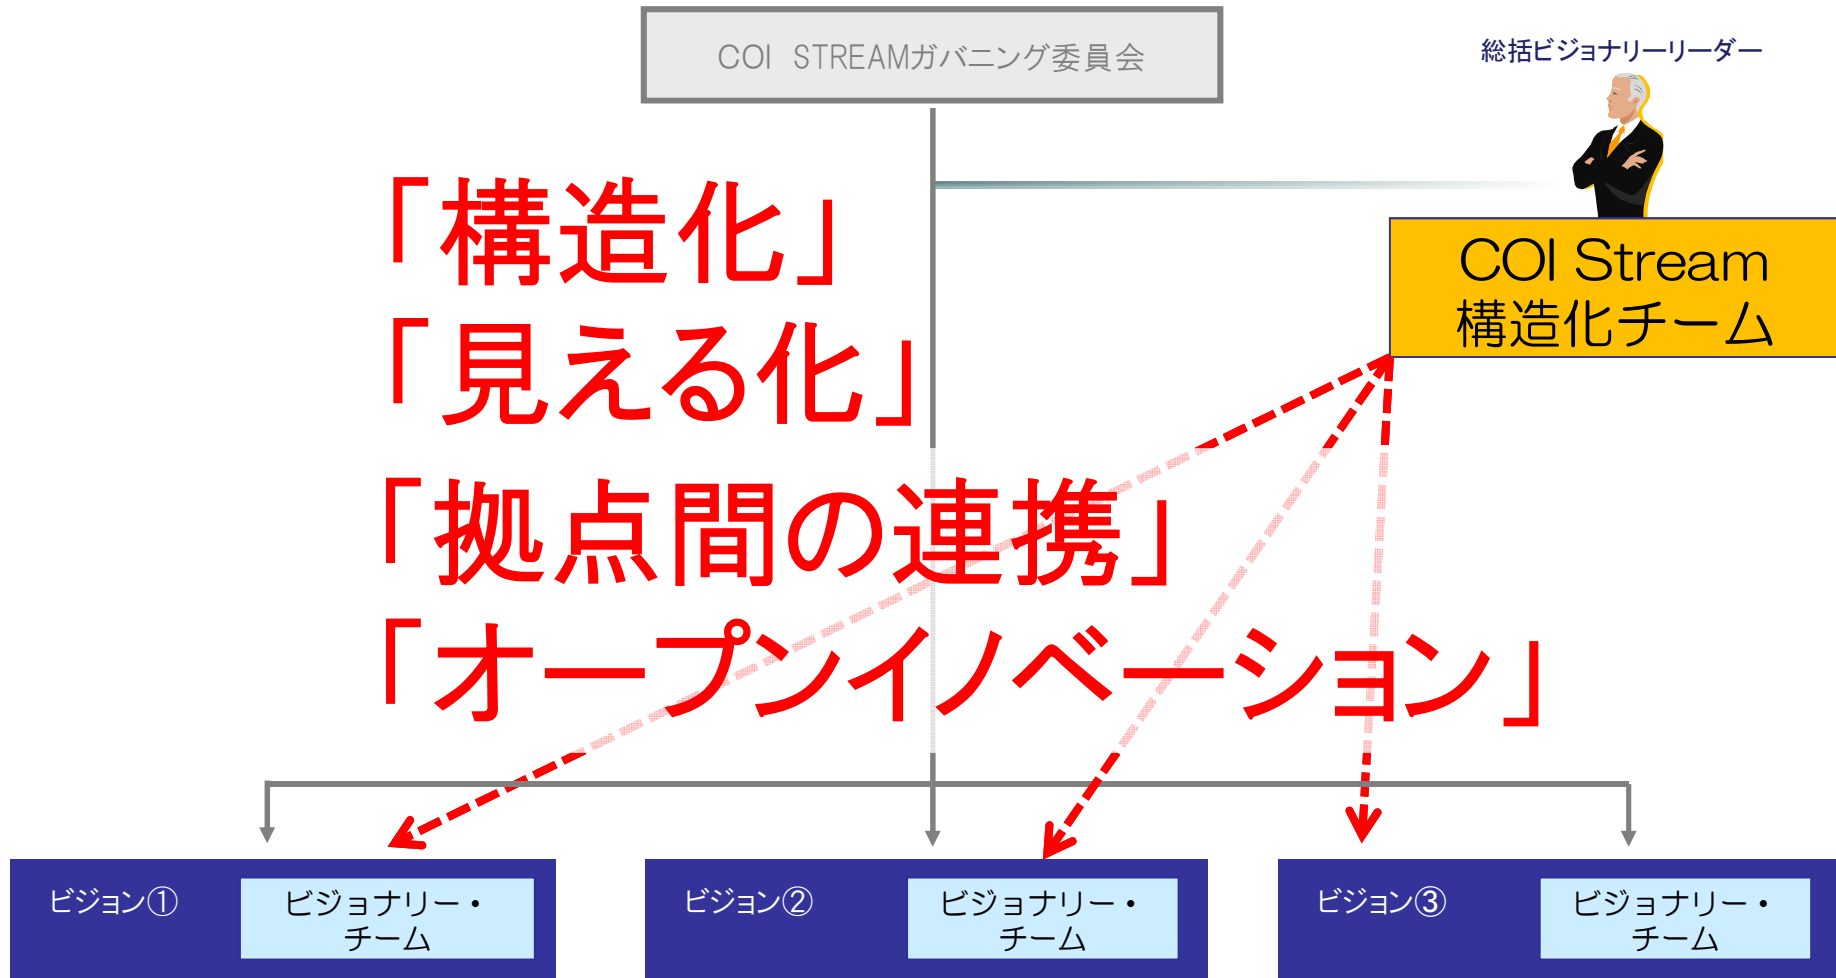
COI STREAMガバニング委員会

総括ビジョナリーリーダー

COI Stream
構造化チーム

「構造化」
「見える化」
「拠点間の連携」
「オープンイノベーション」

ビジョン①

ビジョナリー・チーム

ビジョン②

ビジョナリー・チーム

ビジョン③

ビジョナリー・チーム